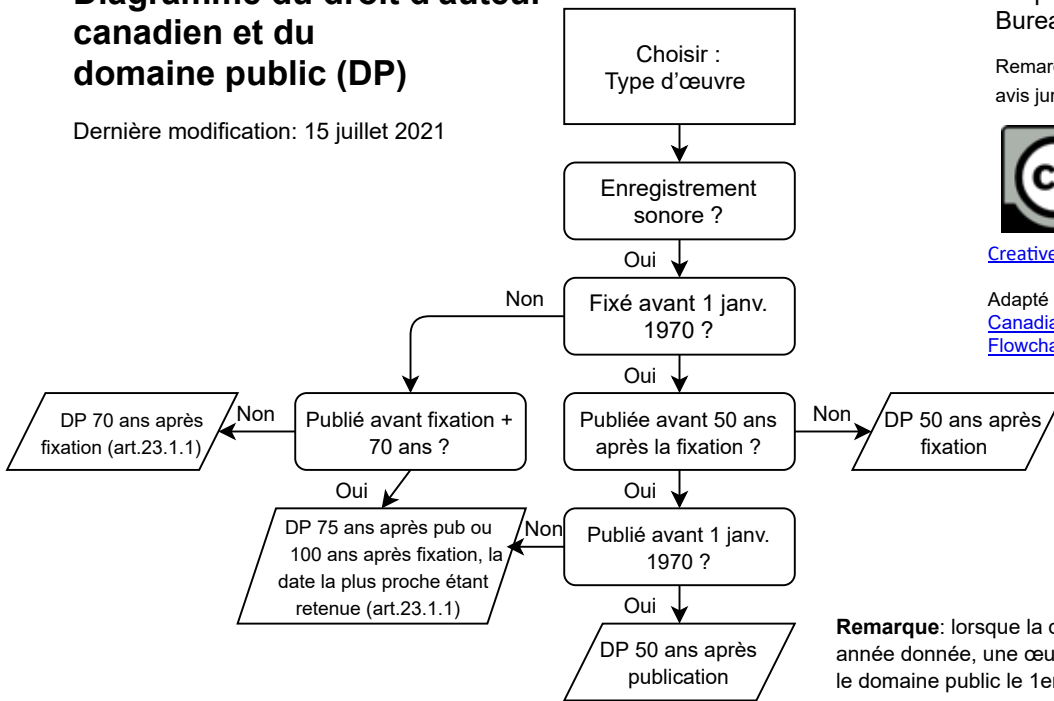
Diagramme du droit d'auteur canadien et du domaine public (DP)

Dernière modification: 15 juillet 2021

Choisir : Type d'œuvre

Enregistrement sonore ?

Oui

Fixé avant 1 janv. 1970 ?

Non

Oui

Publié avant fixation + 70 ans ?

Non

DP 70 ans après fixation (art.23.1.1)

Oui

DP 75 ans après pub ou 100 ans après fixation, la date la plus proche étant retenue (art.23.1.1)

Publiée avant 50 ans après la fixation ?

Non

DP 50 ans après fixation

Oui

Publié avant 1 janv. 1970 ?

Non

Oui

DP 50 ans après publication

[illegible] Burea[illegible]

Remar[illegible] avis ju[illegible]

Creative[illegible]

Adapté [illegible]
Canadia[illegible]
Flowcha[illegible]

Remarque: lorsque la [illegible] année donnée, une œu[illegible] le domaine public le 1er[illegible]